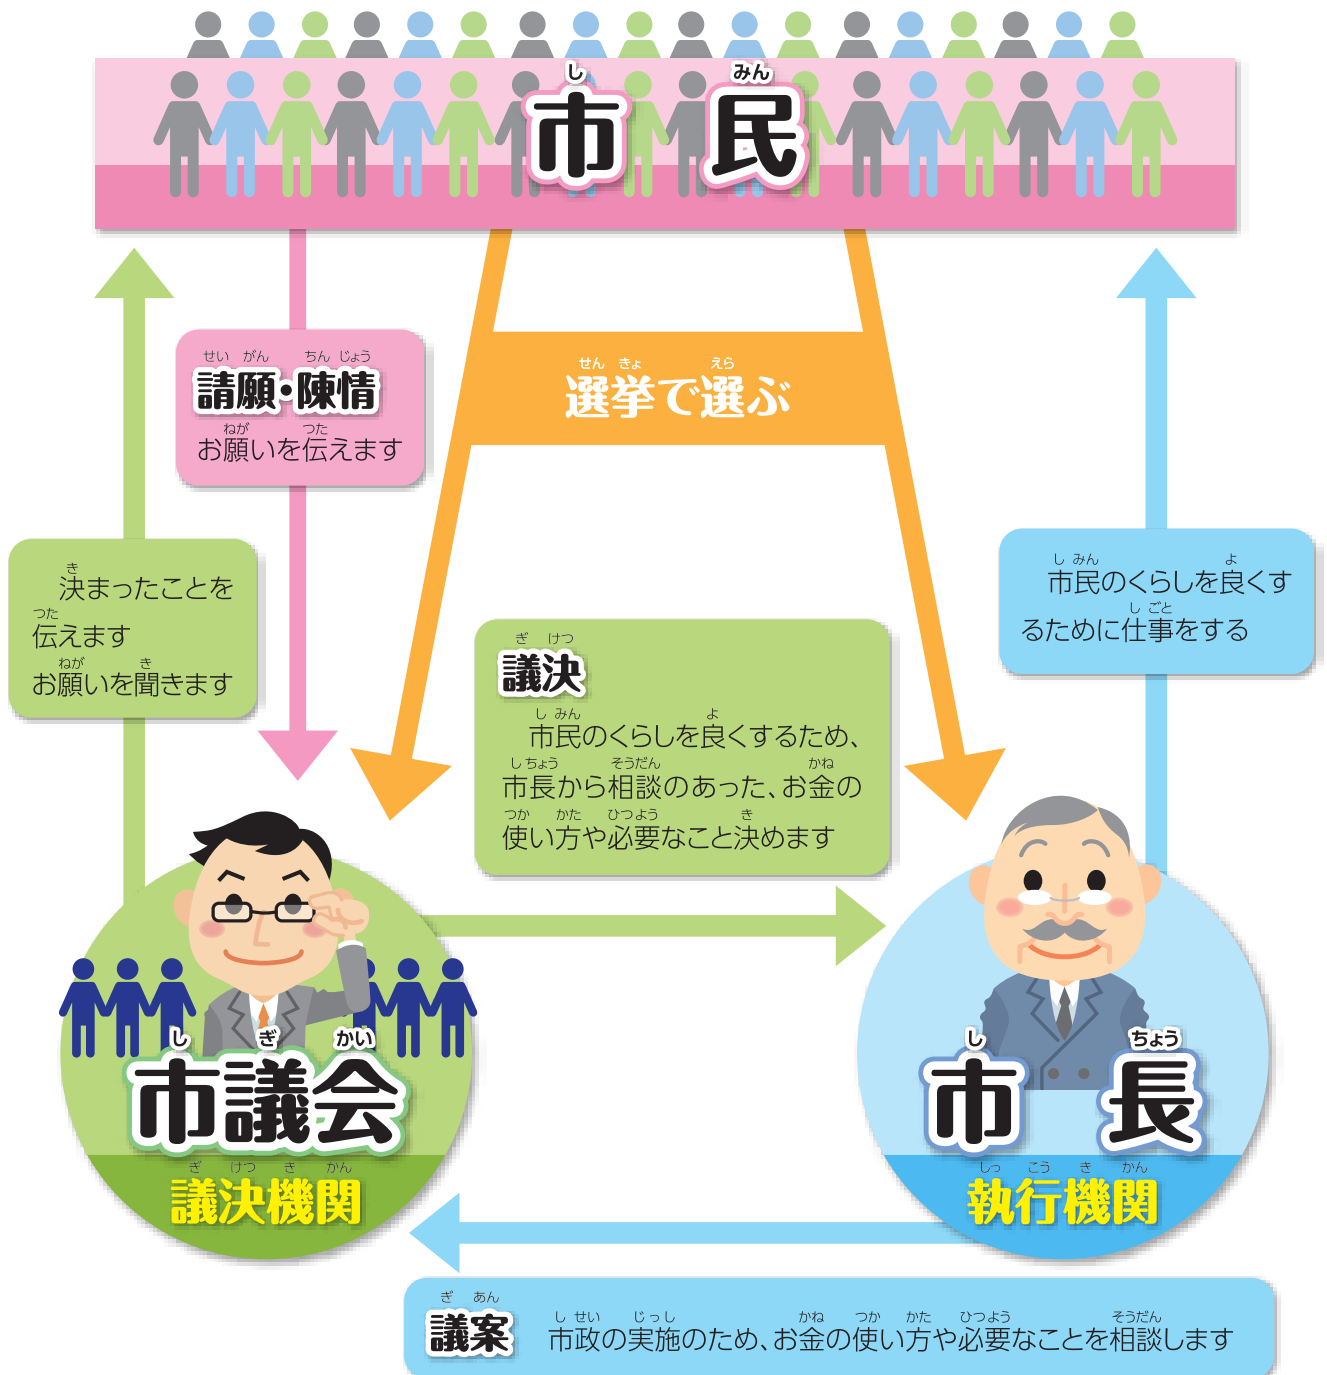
し　みん
市 民

せい がん　ちん じょう
請願・陳情
ねが　つた
お願いを伝えます

せん きょ　えら
選挙で選ぶ

き
決まったことを
つた
伝えます
ねが　き
お願いを聞きます

し みん　よ
市民のくらしを良くするために仕事をする
し ごと

ぎ けつ
議決
し みん　よ
市民のくらしを良くするため、
し ちょう　そうだん　かね
市長から相談のあった、お金の
つか　かた　ひつよう　き
使い方や必要なこと決めます

し ぎ かい
市議会
ぎ けつ き かん
議決機関

し ちょう
市 長
しっ こう き かん
執行機関

ぎ あん
議案
し せい　じっ し　かね　つか　かた　ひつよう　そうだん
市政の実施のため、お金の使い方や必要なことを相談します